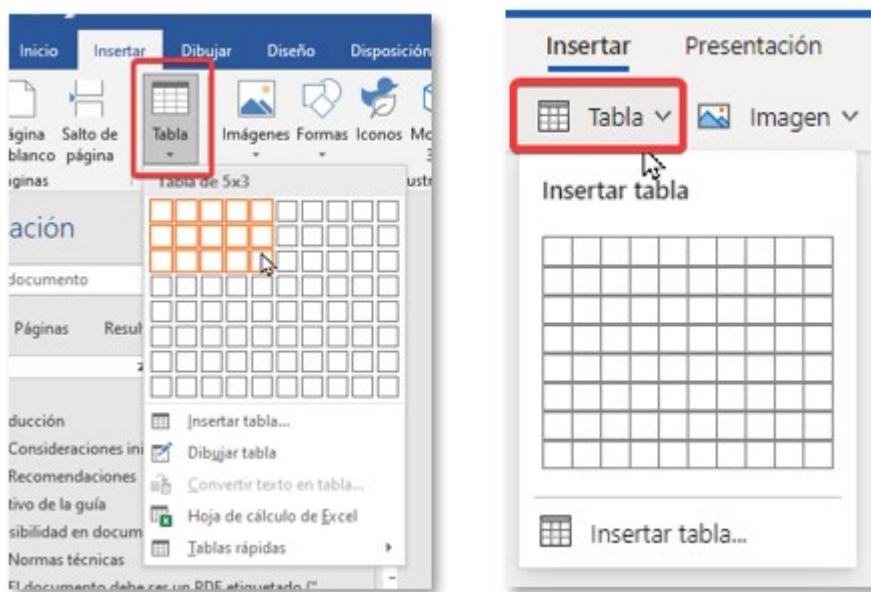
Inicio Insertar Dibujar Diseño Disposición

ágina blanco Salto de página Tabla Imágenes Formas Iconos Mo

áginas ustr

Tabla de 5x3

ación

documento

Páginas Resul

ducción
Consideraciones ini
Recomendaciones
tivo de la guía
sibilidad en docum
Normas técnicas
El documento debe ser un PDF etiquetado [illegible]

Insertar tabla...
Dibujar tabla
Convertir texto en tabla...
Hoja de cálculo de Excel
Tablas rápidas

Insertar Presentación

Tabla Imagen

Insertar tabla

Insertar tabla...